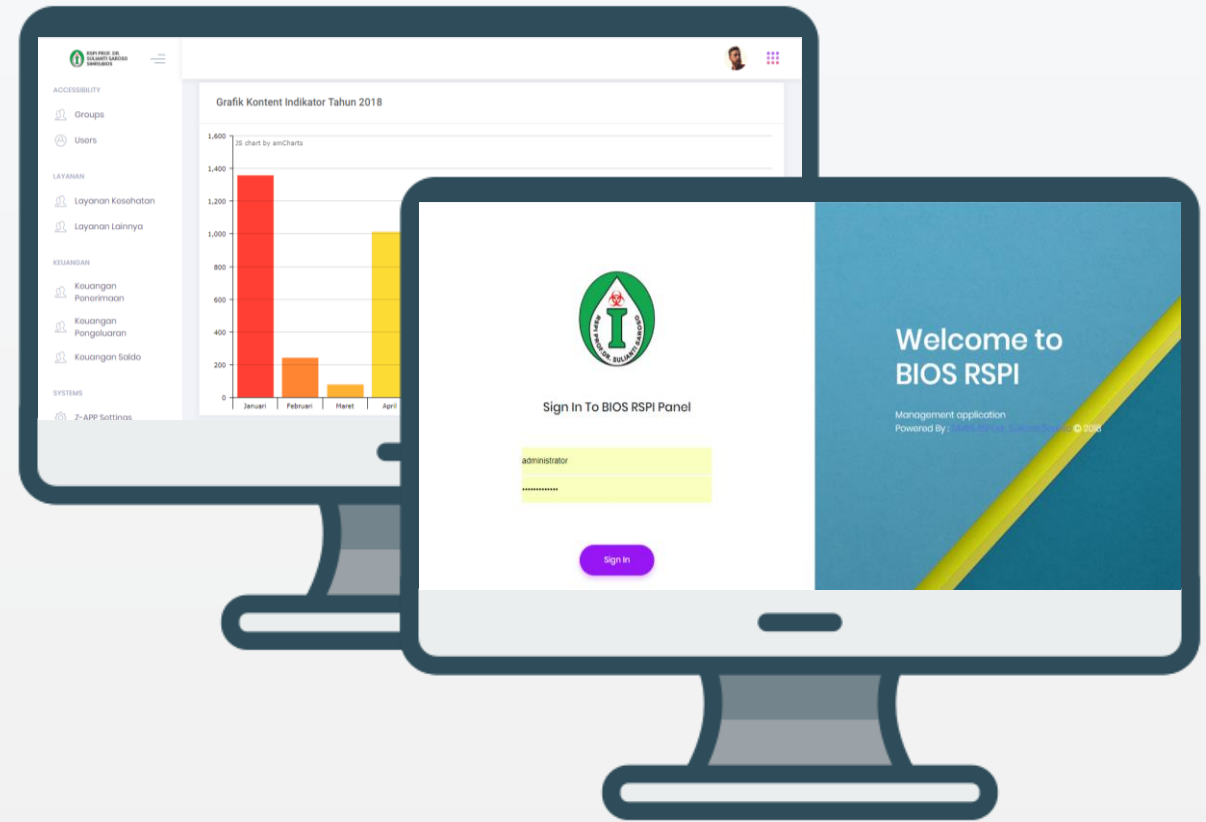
RSPI PROF. DR. SULIANTI SAROSO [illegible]

ACCESSIBILITY

Groups

Users

LAYANAN

Layanan Kesehatan

Layanan Lainnya

KEUANGAN

Keuangan Penerimaan

Keuangan Pengeluaran

Keuangan Saldo

SYSTEMS

Z-APP Settings

Grafik Kontent Indikator Tahun 2018

JS chart by amCharts

1,600
1,400
1,200
1,000
800
600
400
200
0

Januari
Februari
Maret
April

RSPI PROF. DR. SULIANTI SAROSO

Sign In To BIOS RSPI Panel

administrator

•••••••••••••

Sign In

Welcome to BIOS RSPI

Management application
Powered By : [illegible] © 2018